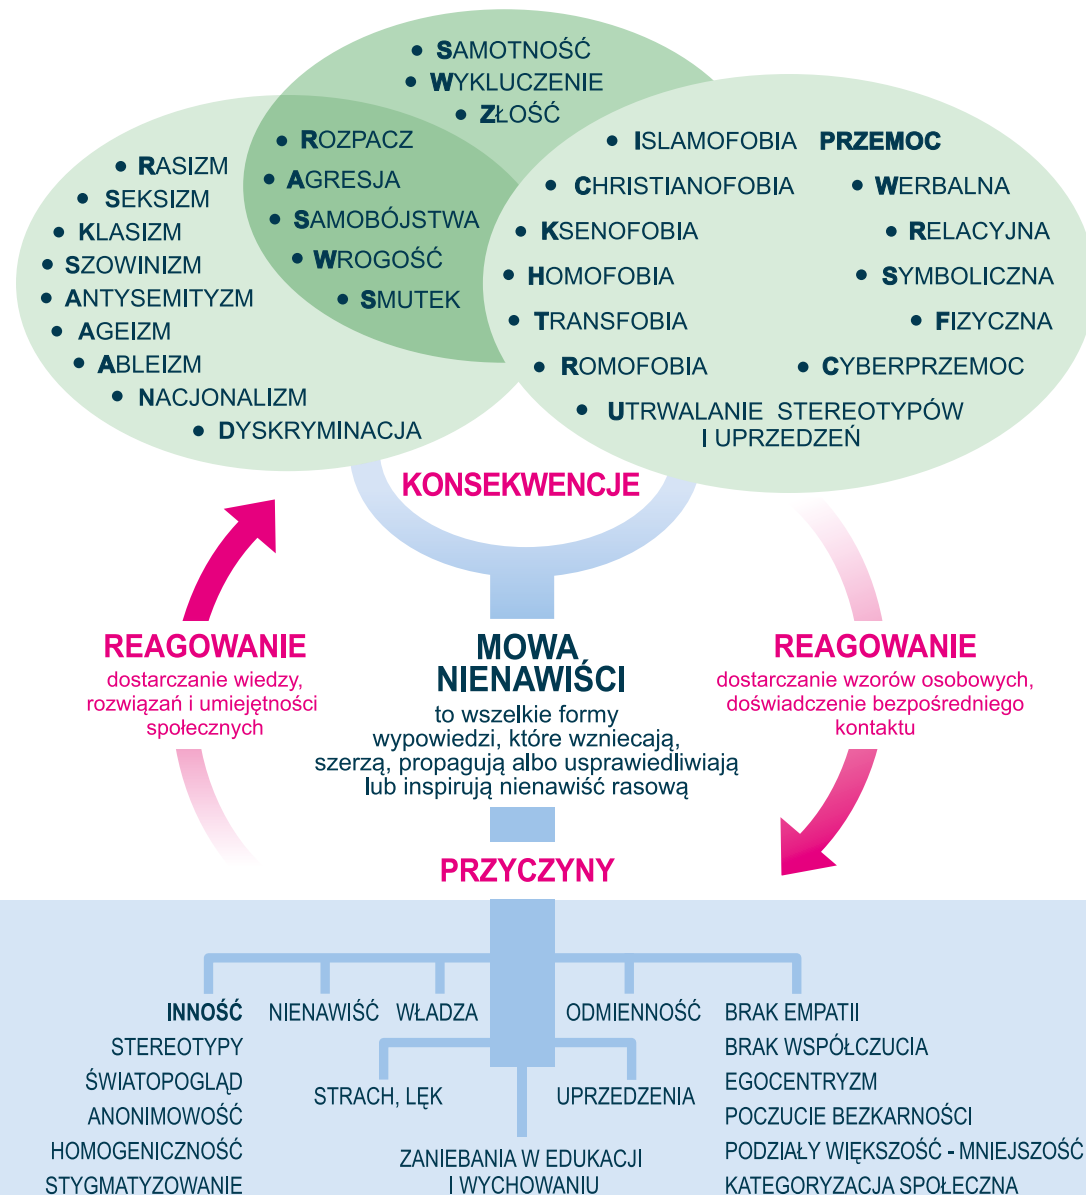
• SAMOTNOŚĆ
• WYKLUCZENIE
• ZŁOŚĆ

• ROZPACZ
• AGRESJA
• SAMOBÓJSTWA
• WROGOŚĆ
• SMUTEK

• RASIZM
• SEKSIZM
• KLASIZM
• SZOWINIZM
• ANTYSEMITYZM
• AGEIZM
• ABLEIZM
• NACJONALIZM
• DYSKRYMINACJA

• ISLAMOFOBIA
• CHRISTIANOFOBIA
• KSENOFOBIA
• HOMOFOBIA
• TRANSFOBIA
• ROMOFOBIA
• UTRWALANIE STEREOTYPÓW I UPRZEDZEŃ

PRZEMOC
• WERBALNA
• RELACYJNA
• SYMBOLICZNA
• FIZYCZNA
• CYBERPRZEMOC

KONSEKWENCJE

REAGOWANIE
dostarczanie wiedzy, rozwiązań i umiejętności społecznych

MOWA NIENAWIŚCI
to wszelkie formy wypowiedzi, które wzniecają, szerzą, propagują albo usprawiedliwiają lub inspirują nienawiść rasową

REAGOWANIE
dostarczanie wzorów osobowych, doświadczenie bezpośredniego kontaktu

PRZYCZYNY

INNOŚĆ
STEREOTYPY
ŚWIATOPOGLĄD
ANONIMOWOŚĆ
HOMOGENICZNOŚĆ
STYGMATYZOWANIE

NIENAWIŚĆ
WŁADZA
STRACH, LĘK
ZANIEBANIA W EDUKACJI I WYCHOWANIU
UPRZEDZENIA
ODMIENNOŚĆ

BRAK EMPATII
BRAK WSPÓŁCZUCIA
EGOCENTRYZM
POCZUCIE BEZKARNOŚCI
PODZIAŁY WIĘKSZOŚĆ - MNIEJSZOŚĆ
KATEGORYZACJA SPOŁECZNA